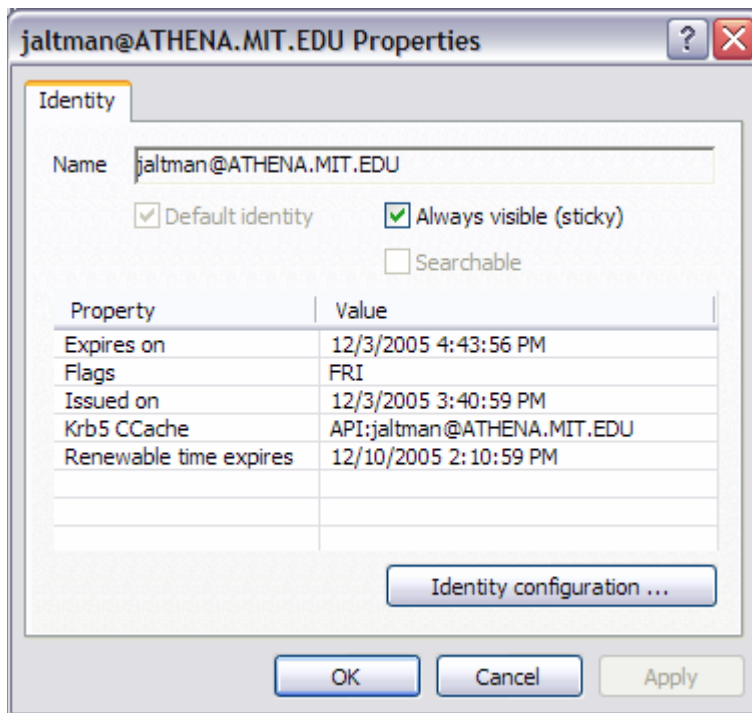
jaltman@ATHENA.MIT.EDU Properties

Identity

Name jaltman@ATHENA.MIT.EDU

Default identity

Always visible (sticky)

Searchable

| Property | Value |
|---|---|
| Expires on | 12/3/2005 4:43:56 PM |
| Flags | FRI |
| Issued on | 12/3/2005 3:40:59 PM |
| Krb5 CCache | API:jaltman@ATHENA.MIT.EDU |
| Renewable time expires | 12/10/2005 2:10:59 PM |

Identity configuration ...

OK Cancel Apply